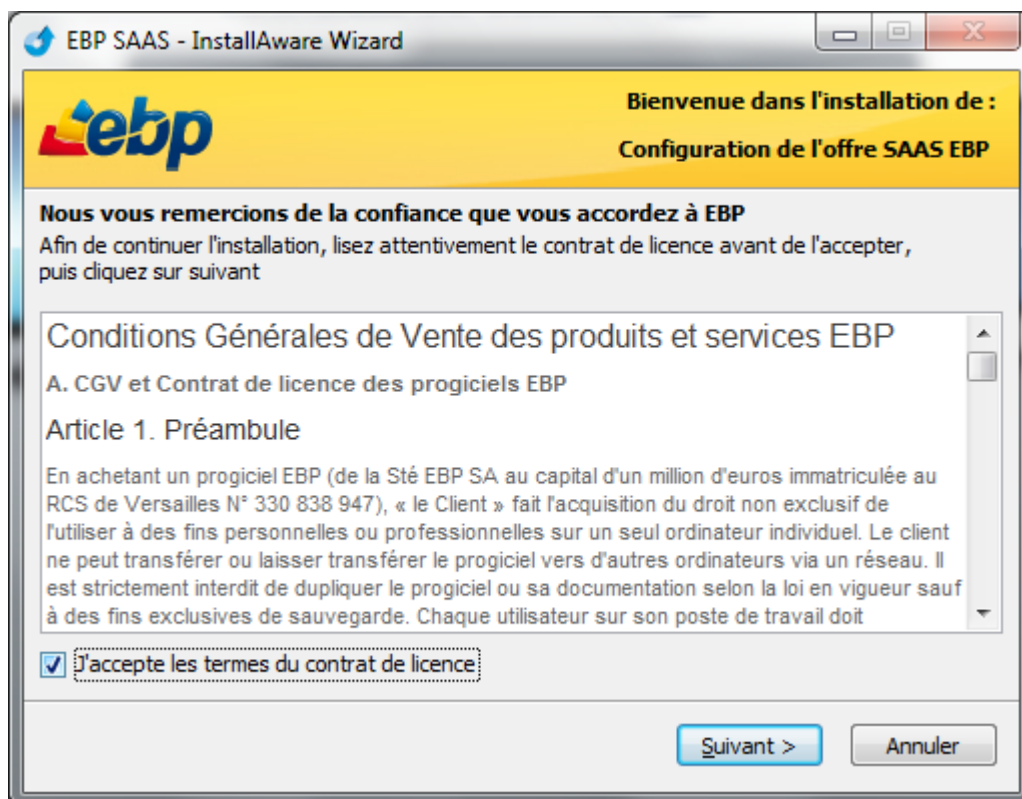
EBP SAAS - InstallAware Wizard

ebp

Bienvenue dans l'installation de :

Configuration de l'offre SAAS EBP

Nous vous remercions de la confiance que vous accordez à EBP

Afin de continuer l'installation, lisez attentivement le contrat de licence avant de l'accepter, puis cliquez sur suivant

Conditions Générales de Vente des produits et services EBP

A. CGV et Contrat de licence des progiciels EBP

Article 1. Préambule

En achetant un progiciel EBP (de la Sté EBP SA au capital d'un million d'euros immatriculée au RCS de Versailles N° 330 838 947), « le Client » fait l'acquisition du droit non exclusif de l'utiliser à des fins personnelles ou professionnelles sur un seul ordinateur individuel. Le client ne peut transférer ou laisser transférer le progiciel vers d'autres ordinateurs via un réseau. Il est strictement interdit de dupliquer le progiciel ou sa documentation selon la loi en vigueur sauf à des fins exclusives de sauvegarde. Chaque utilisateur sur son poste de travail doit

J'accepte les termes du contrat de licence

Suivant >

Annuler